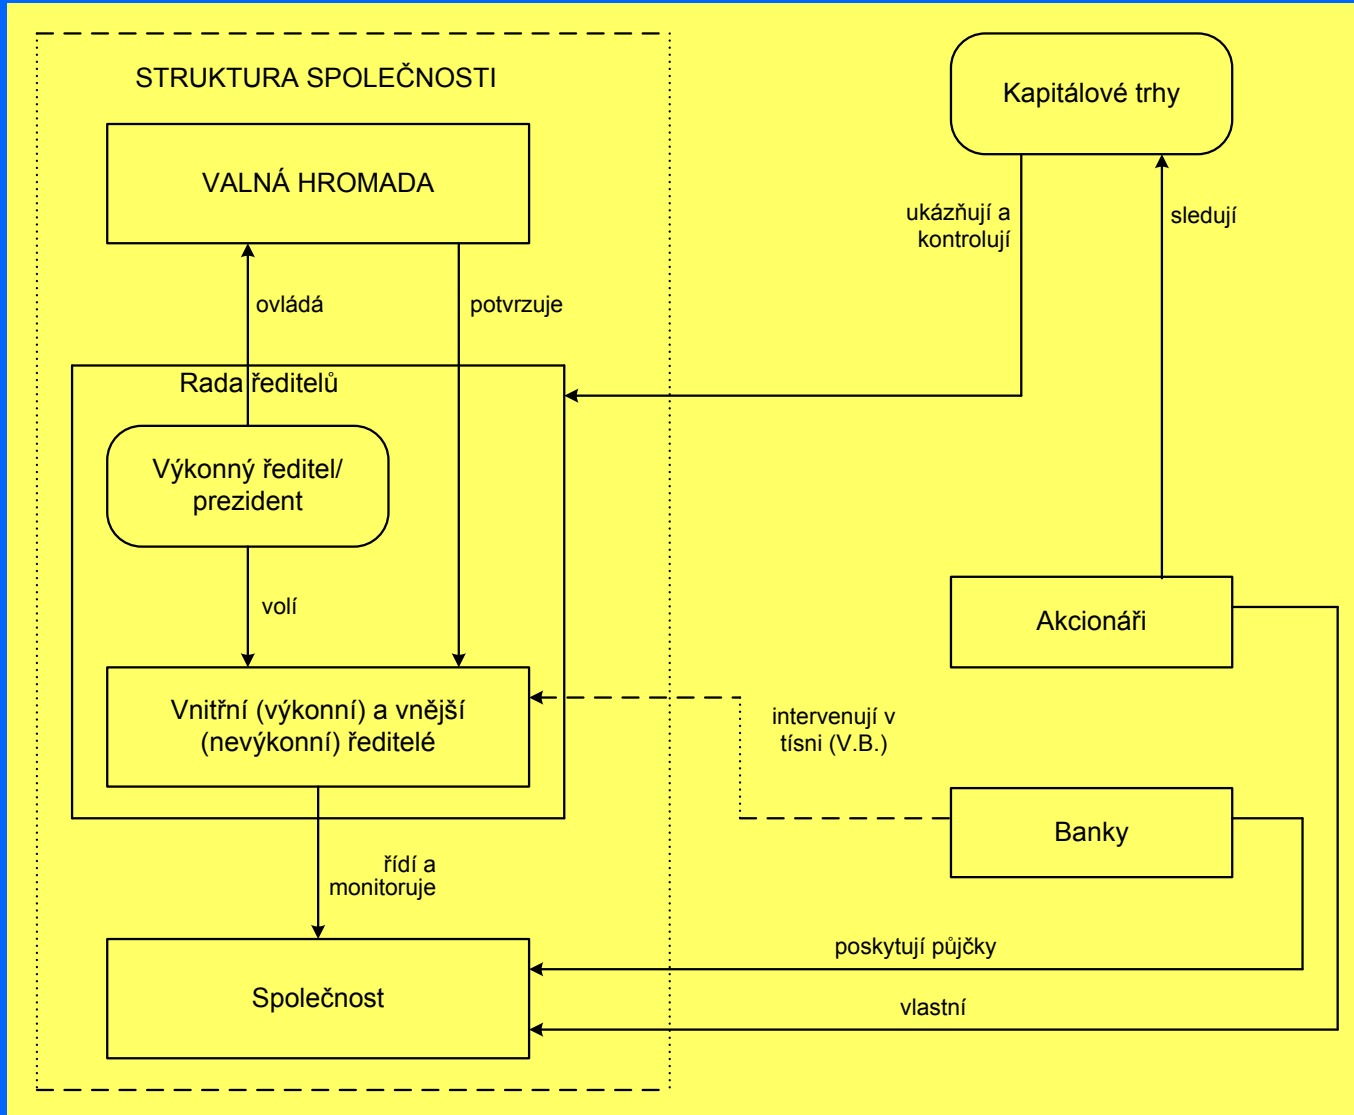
STRUKTURA SPOLEČNOSTI

VALNÁ HROMADA

Kapitálové trhy

ukázňují a kontrolují

sledují

ovládá

potvrzuje

Rada ředitelů

Výkonný ředitel/ prezident

volí

Akcionáři

Vnitřní (výkonní) a vnější (nevýkonní) ředitelé

intervenují v tísni (V.B.)

Banky

řídí a monitoruje

poskytují půjčky

Společnost

vlastní